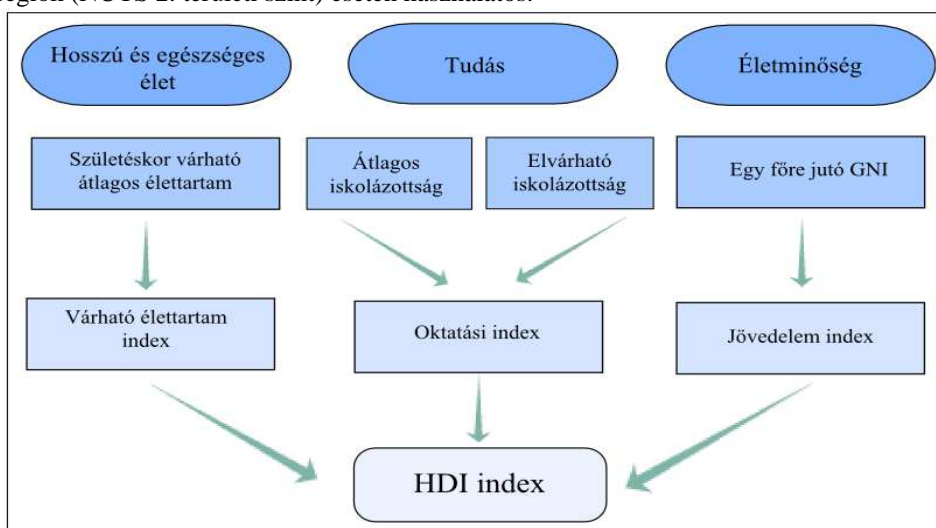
régiók (NUTS 2. területi szint) esetén használatos.

Hosszú és egészséges élet

Tudás

Életminőség

Születéskor várható átlagos élettartam

Átlagos iskolázottság

Elvárható iskolázottság

Egy főre jutó GNI

Várható élettartam index

Oktatási index

Jövedelem index

HDI index